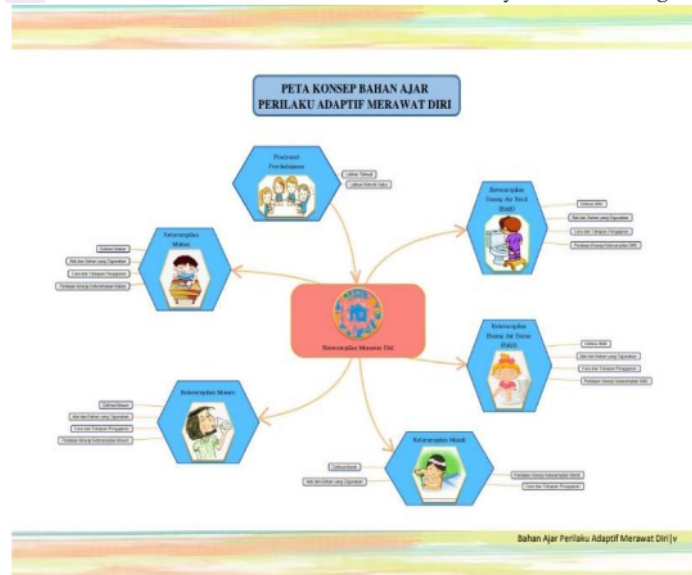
PETA KONSEP BAHAN AJAR
PERILAKU ADAPTIF MERAWAT DIRI

Prasyarat Pembelajaran

Latihan Tahnuk

Latihan Sebelah Sabu

Keterampilan Buang Air Kecil (BAK)

Definisi BAK

Alat dan Bahan yang Digunakan

Cara dan Tahapan Penggunaan

Penilaian Konsep Keterampilan BAK

Keterampilan Makan

Definisi Makan

Alat dan Bahan yang Digunakan

Cara dan Tahapan Penggunaan

Penilaian Konsep Keterampilan Makan

Keterampilan Merawat Diri

Keterampilan Buang Air Besar (BAB)

Definisi BAB

Alat dan Bahan yang Digunakan

Cara dan Tahapan Penggunaan

Penilaian Konsep Keterampilan BAB

Keterampilan Minum

Definisi Minum

Alat dan Bahan yang Digunakan

Cara dan Tahapan Penggunaan

Penilaian Konsep Keterampilan Minum

Keterampilan Mandi

Definisi Mandi

Alat dan Bahan yang Digunakan

Penilaian Konsep Keterampilan Mandi

Cara dan Tahapan Penggunaan

Bahan Ajar Perilaku Adaptif Merawat Diri | v